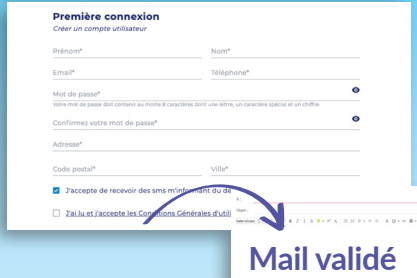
Première connexion
Créer un compte utilisateur

Prénom*

Nom*

Email*

Téléphone*

Mot de passe*

Votre mot de passe doit contenir au moins 8 caractères dont une lettre, un caractère spécial et un chiffre

Confirmez votre mot de passe*

Adresse*

Code postal*

Ville*

J'accepte de recevoir des sms m'informant du de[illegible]

J'ai lu et j'accepte les Conditions Générales d'utili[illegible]

Mail validé